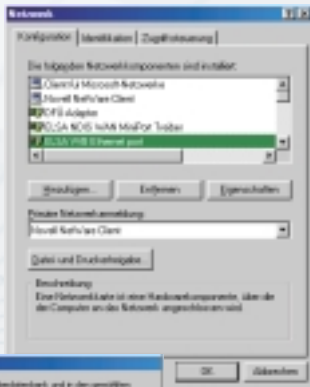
Netzwerk

Konfiguration | Identifikation | Zugriffssteuerung

Die folgenden Netzwerkkomponenten sind installiert:

Client für Microsoft-Netzwerke
Novell NetWare Client
IPX/SPX-kompatibles Protokoll
ELSA NDIS WAN MiniPort Treiber
ELSA VHB Ethernet port

Hinzufügen... | Entfernen | Eigenschaften

Primäre Netzwerkanmeldung:
Novell NetWare Client

Datei- und Druckerfreigabe...

Beschreibung
Eine Netzwerkkarte ist eine Hardwarekomponente, über die der Computer an das Netzwerk angeschlossen wird.

OK | Abbrechen

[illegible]